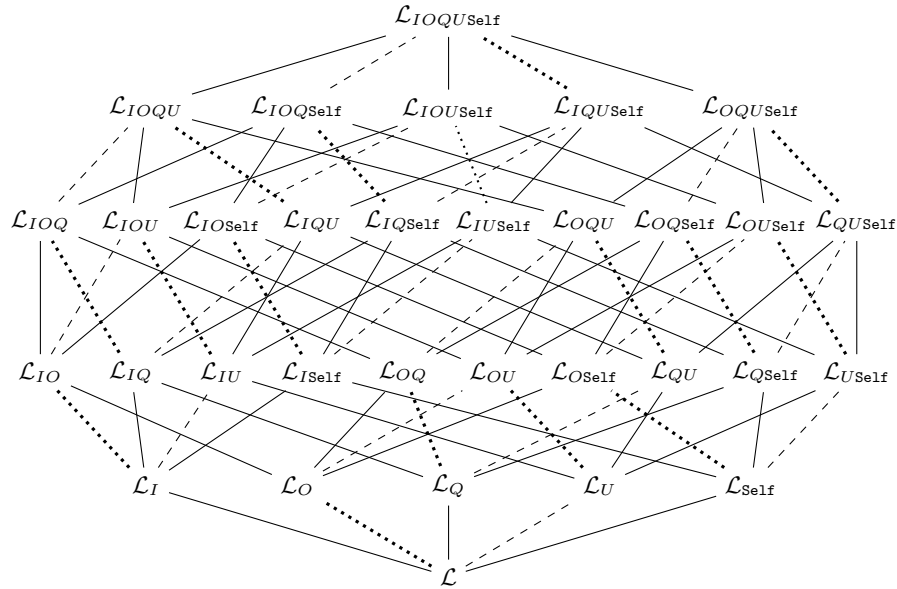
$\mathcal{L}_{IOQU\texttt{Self}}$

$\mathcal{L}_{IOQU}$ $\mathcal{L}_{IOQ\texttt{Self}}$ $\mathcal{L}_{IOU\texttt{Self}}$ $\mathcal{L}_{IQU\texttt{Self}}$ $\mathcal{L}_{OQU\texttt{Self}}$

$\mathcal{L}_{IOQ}$ $\mathcal{L}_{IOU}$ $\mathcal{L}_{IO\texttt{Self}}$ $\mathcal{L}_{IQU}$ $\mathcal{L}_{IQ\texttt{Self}}$ $\mathcal{L}_{IU\texttt{Self}}$ $\mathcal{L}_{OQU}$ $\mathcal{L}_{OQ\texttt{Self}}$ $\mathcal{L}_{OU\texttt{Self}}$ $\mathcal{L}_{QU\texttt{Self}}$

$\mathcal{L}_{IO}$ $\mathcal{L}_{IQ}$ $\mathcal{L}_{IU}$ $\mathcal{L}_{I\texttt{Self}}$ $\mathcal{L}_{OQ}$ $\mathcal{L}_{OU}$ $\mathcal{L}_{O\texttt{Self}}$ $\mathcal{L}_{QU}$ $\mathcal{L}_{Q\texttt{Self}}$ $\mathcal{L}_{U\texttt{Self}}$

$\mathcal{L}_{I}$ $\mathcal{L}_{O}$ $\mathcal{L}_{Q}$ $\mathcal{L}_{U}$ $\mathcal{L}_{\texttt{Self}}$

$\mathcal{L}$